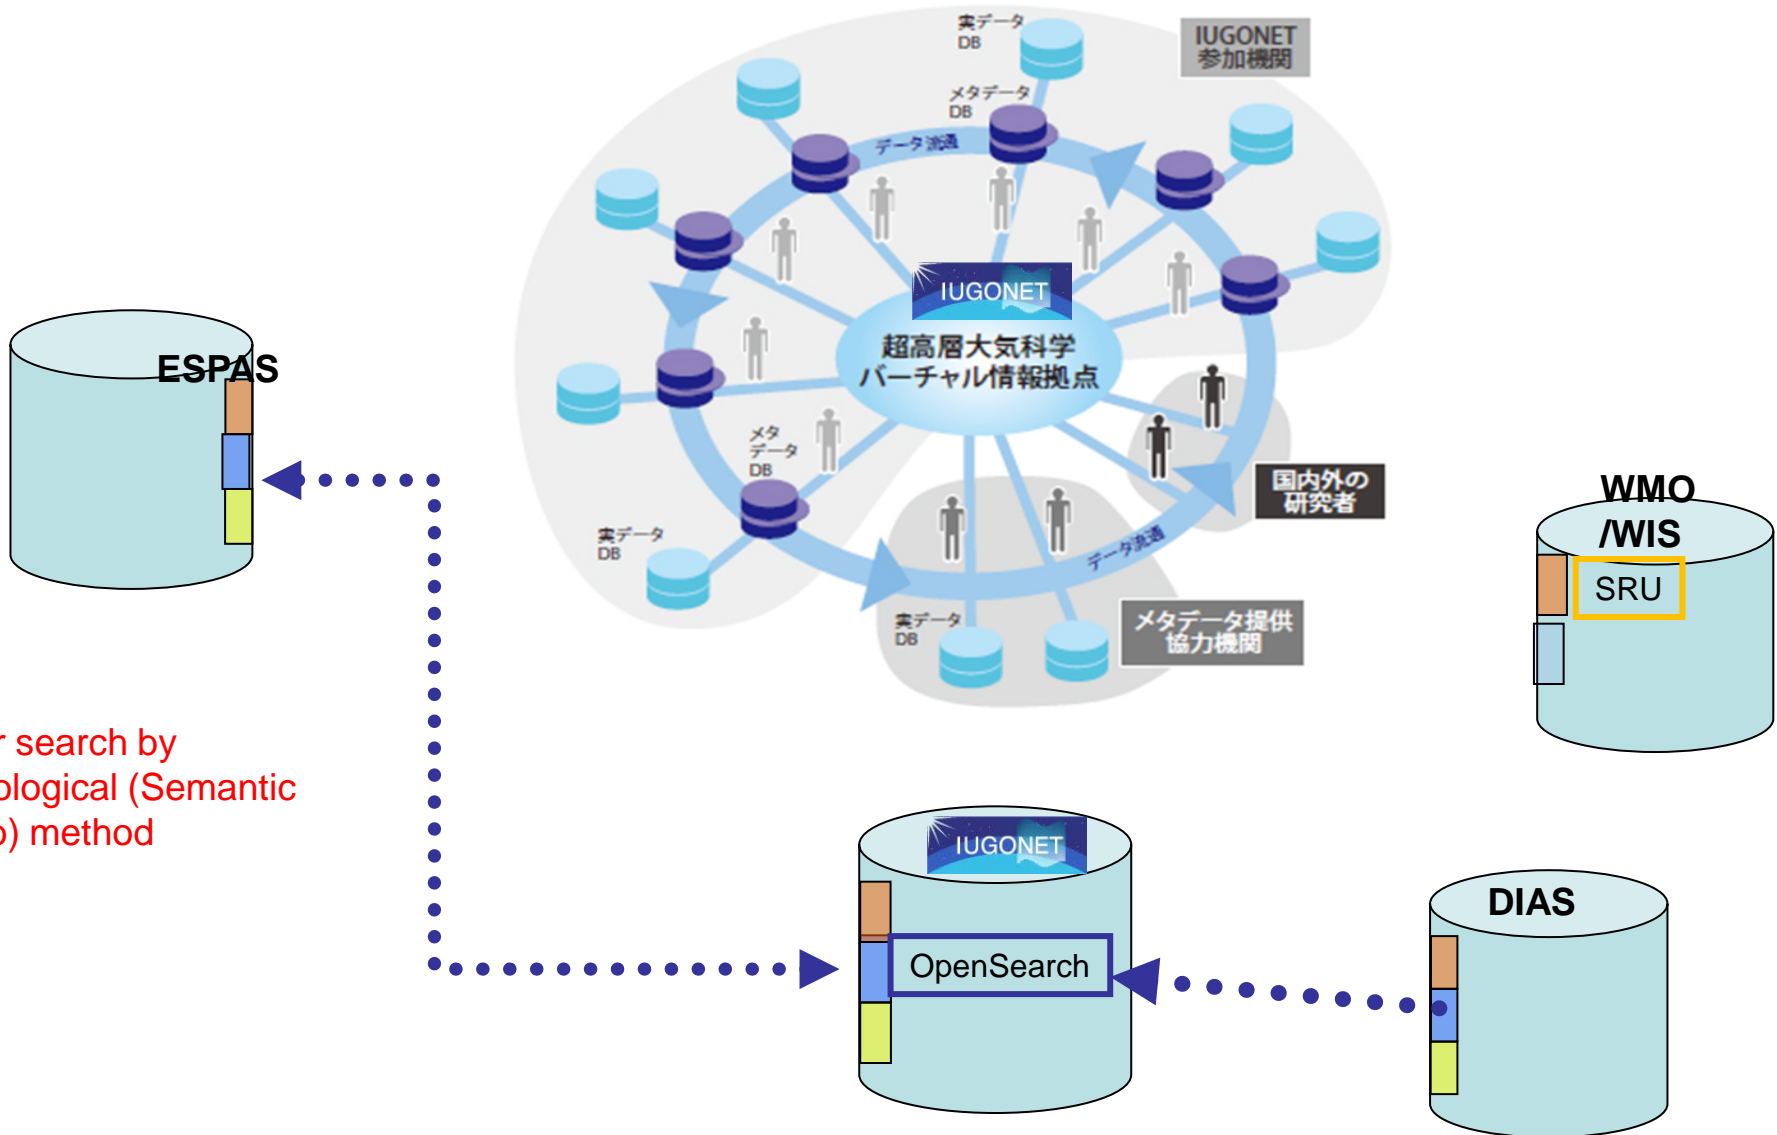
実データ
DB

IUGONET
参加機関

メタデータ
DB

データ流通

IUGONET

超高層大気科学
バーチャル情報拠点

メタ
データ
DB

国内外の
研究者

実データ
DB

データ流通

実データ
DB

メタデータ提供
協力機関

ESPAS

WMO
/WIS

SRU

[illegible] search by
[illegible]ological (Semantic
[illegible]) method

IUGONET

OpenSearch

DIAS